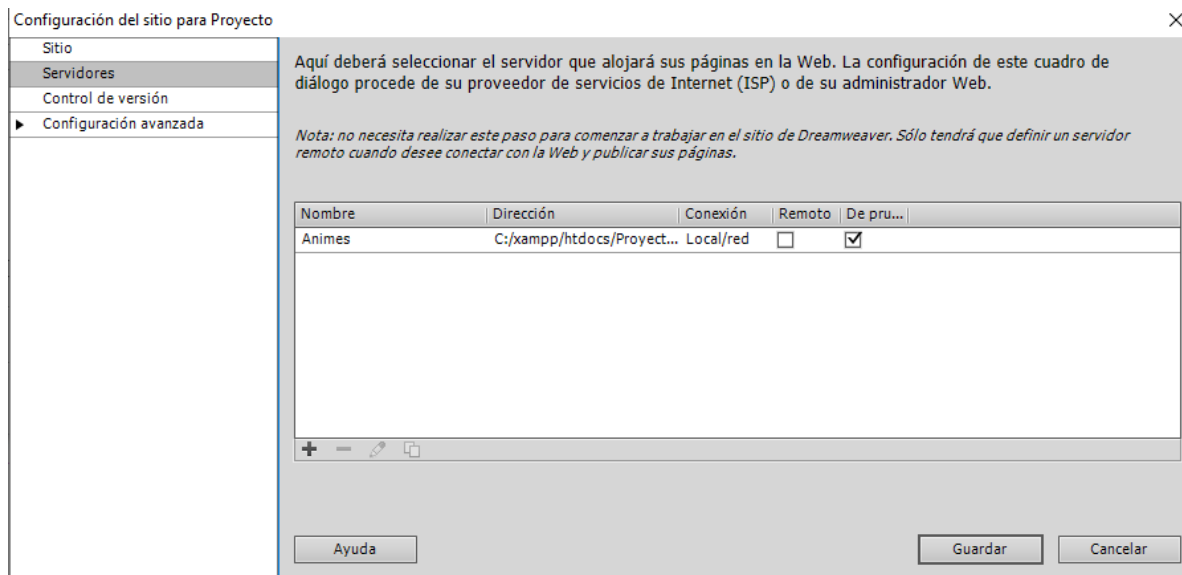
Configuración del sitio para Proyecto

×

Sitio
Servidores
Control de versión
▶ Configuración avanzada

Aquí deberá seleccionar el servidor que alojará sus páginas en la Web. La configuración de este cuadro de diálogo procede de su proveedor de servicios de Internet (ISP) o de su administrador Web.

Nota: no necesita realizar este paso para comenzar a trabajar en el sitio de Dreamweaver. Sólo tendrá que definir un servidor remoto cuando desee conectar con la Web y publicar sus páginas.

| Nombre | Dirección | Conexión | Remoto | De pru... |
|---|---|---|---|---|
| Animes | C:/xampp/htdocs/Proyect... | Local/red | ☐ | ☑ |

Ayuda

Guardar

Cancelar